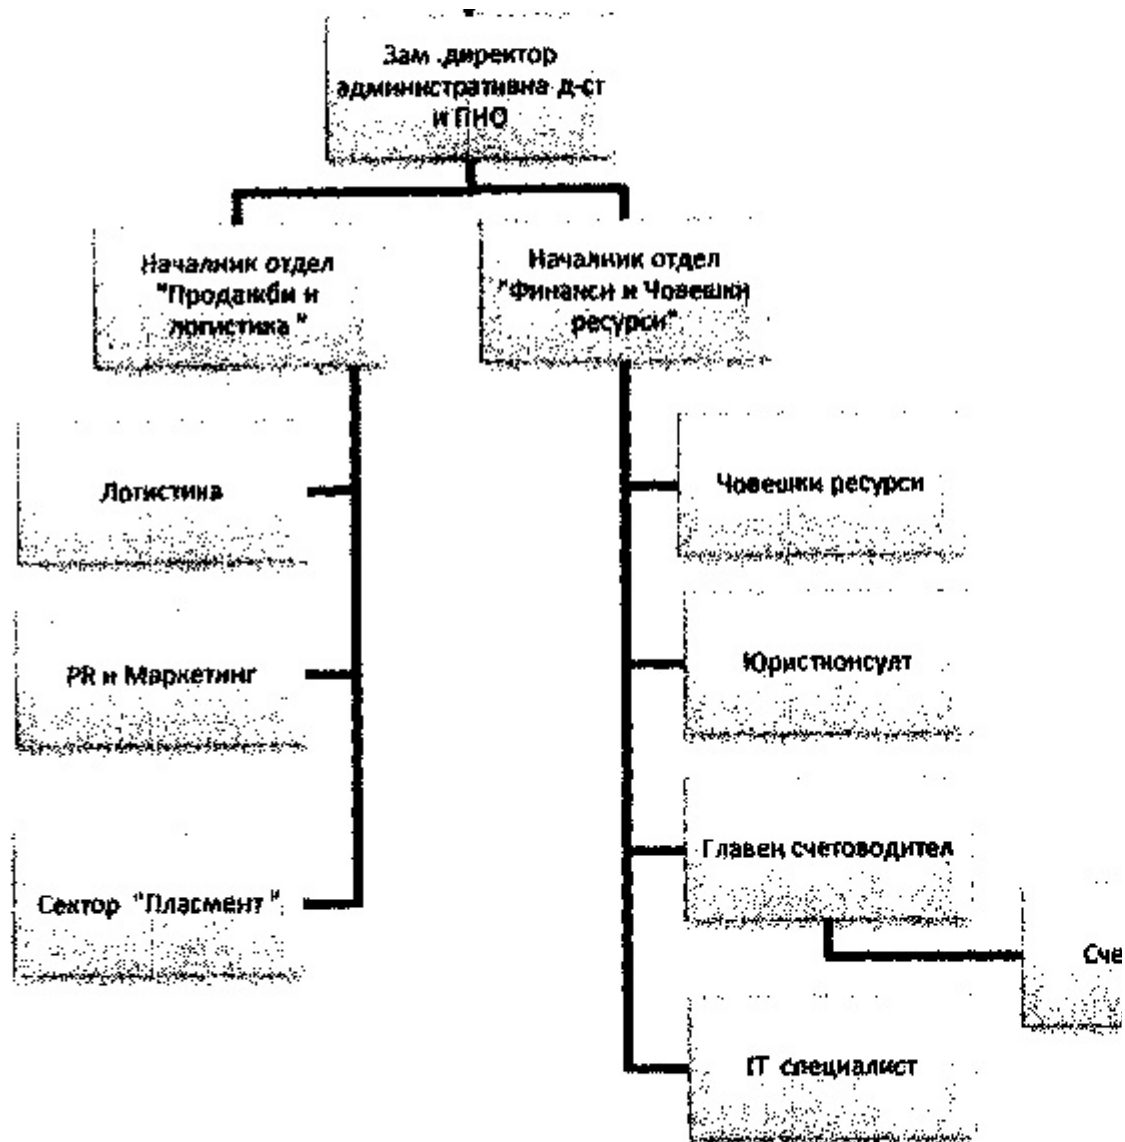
Зам .директор административна д-ст и ПНО

Началник отдел "Продажби и логистика "

Началник отдел "Финанси и Човешки ресурси"

Логистика

PR и Маркетинг

Сектор "Пласмент"

Човешки ресурси

Юристконсулт

Главен счетоводител

Сче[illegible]

IT специалист